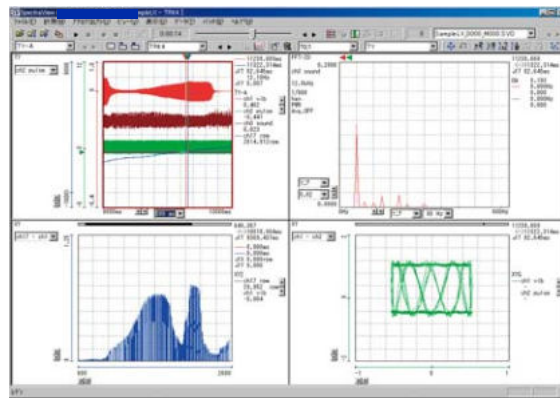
SpectraView
T/Y-A
T/Y-B
ch2 pulse
T/Y
1000
100ms
1000ms
11234.000ms
11822.314ms
ΔT 92.840ms
12.136s
ΔY 3.087
T/Y-A
ch1 vib
0.802
ch2 pulse
-0.441
ch3 sound
0.023
ch17 rms
2814.913rms
FFT
ch3 sound
0.2800
10.0kHz
1000
han
RMS
Avg.OFF
0.0000
0Hz
30 Hz
11208.000ms
11322.314ms
ΔT 92.840ms
0.193
0.000
0.000Hz
0.000
ch17 - ch2
0.000ms
0.000ms
0.000rms
0.000
ch17 rms
70.863
-0.664
800
2800
XY
ch1 vib
ch2 pulse
-1
1